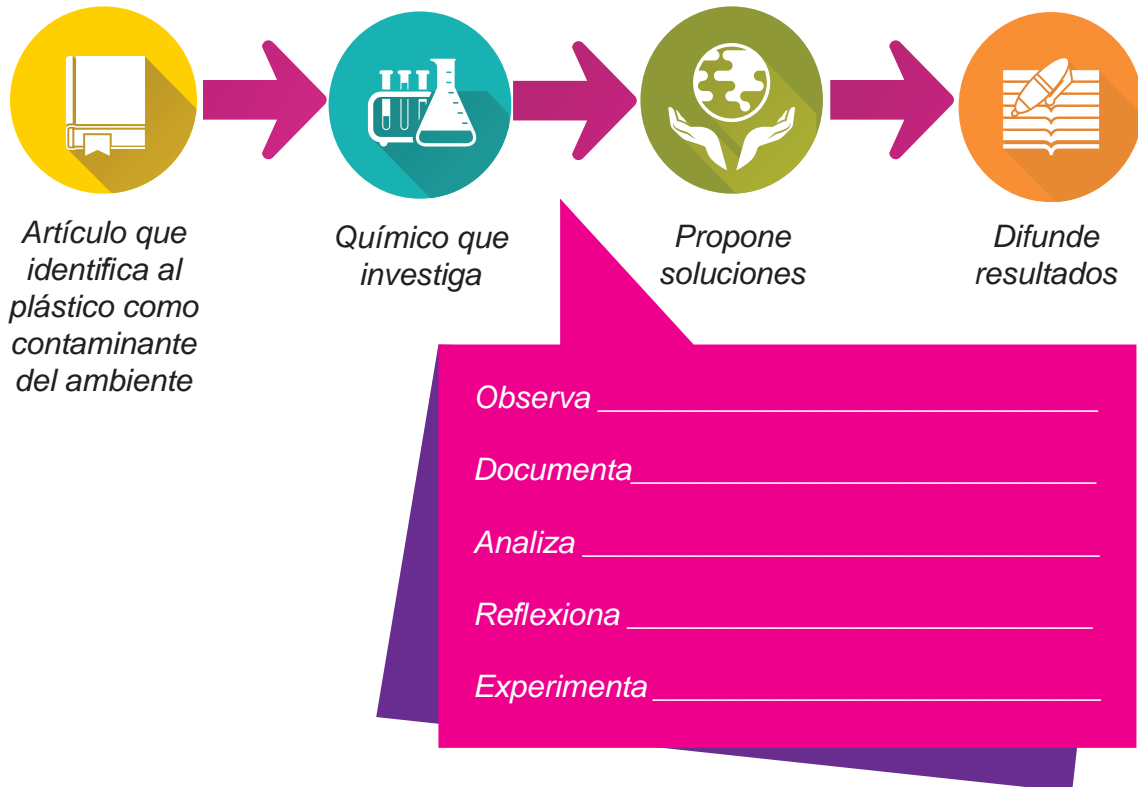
Artículo que identifica al plástico como contaminante del ambiente

Químico que investiga

Propone soluciones

Difunde resultados

Observa ______________________________

Documenta_____________________________

Analiza _______________________________

Reflexiona _____________________________

Experimenta ____________________________